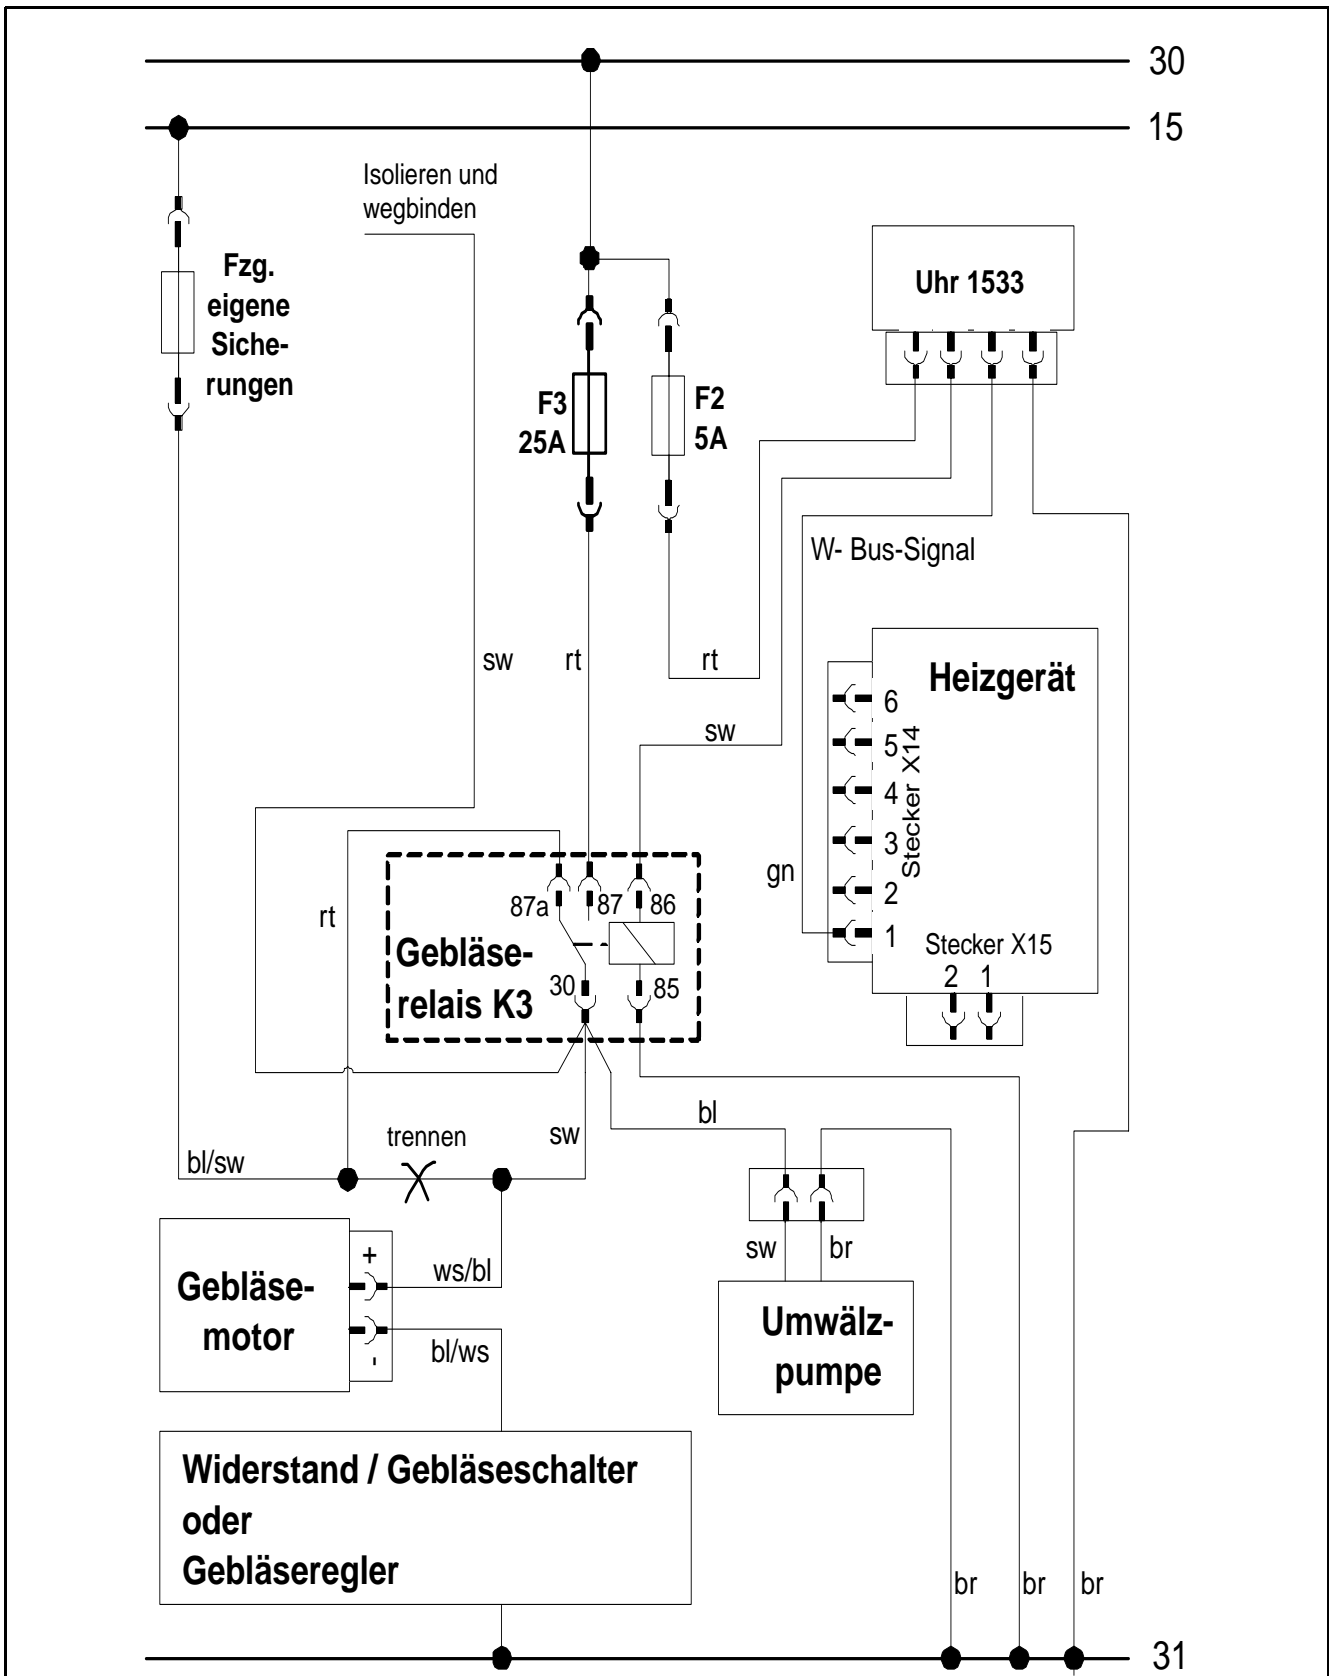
30

15

Isolieren und wegbinden

Fzg. eigene Sicherungen

F3 25A

F2 5A

Uhr 1533

W- Bus-Signal

sw

rt

rt

Heizgerät

sw

6
5
4
3
2
1

Stecker X14

gn

Stecker X15
2 1

rt

87a 87 86

Gebläserelais K3

30 85

bl

trennen

sw

bl/sw

+

ws/bl

Gebläsemotor

-

bl/ws

sw br

Umwälzpumpe

Widerstand / Gebläseschalter oder Gebläseregler

br br br

31